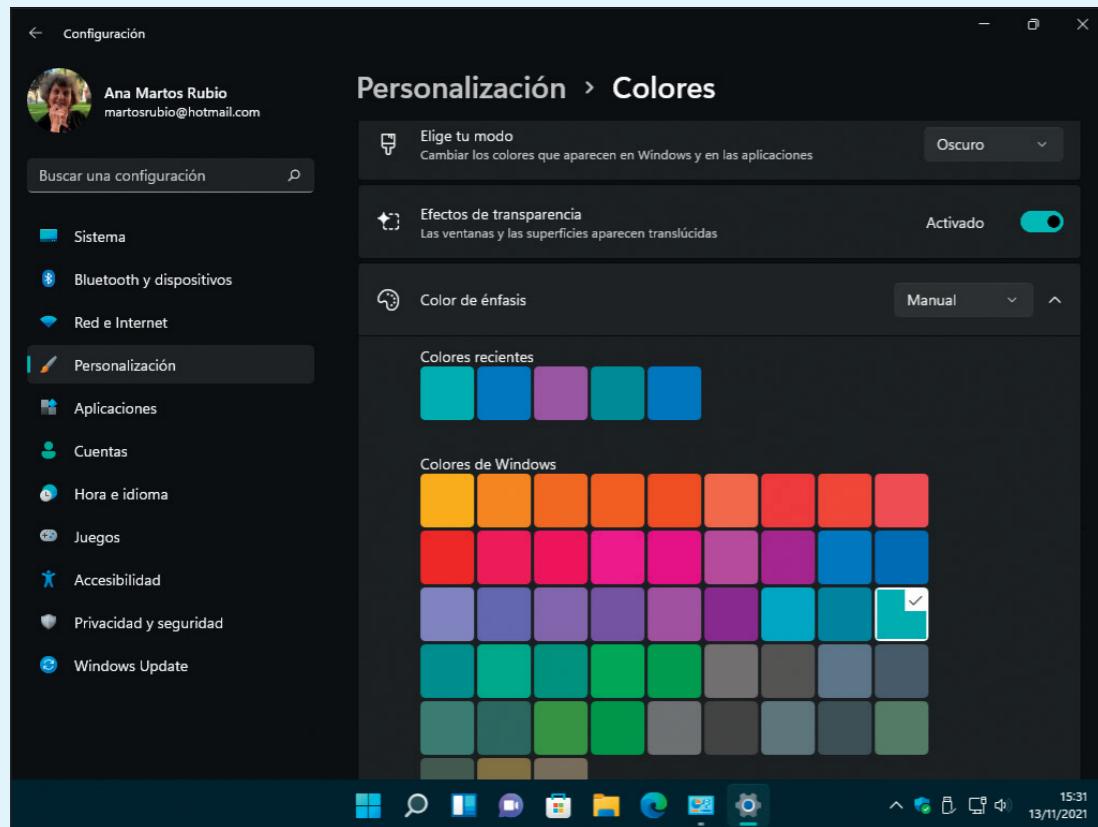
Configuración

Ana Martos Rubio
martosrubio@hotmail.com

Buscar una configuración

Sistema
Bluetooth y dispositivos
Red e Internet
Personalización
Aplicaciones
Cuentas
Hora e idioma
Juegos
Accesibilidad
Privacidad y seguridad
Windows Update

Personalización > Colores

Elige tu modo
Cambiar los colores que aparecen en Windows y en las aplicaciones
Oscuro

Efectos de transparencia
Las ventanas y las superficies aparecen translúcidas
Activado

Color de énfasis
Manual

Colores recientes

Colores de Windows

15:31
13/11/2021